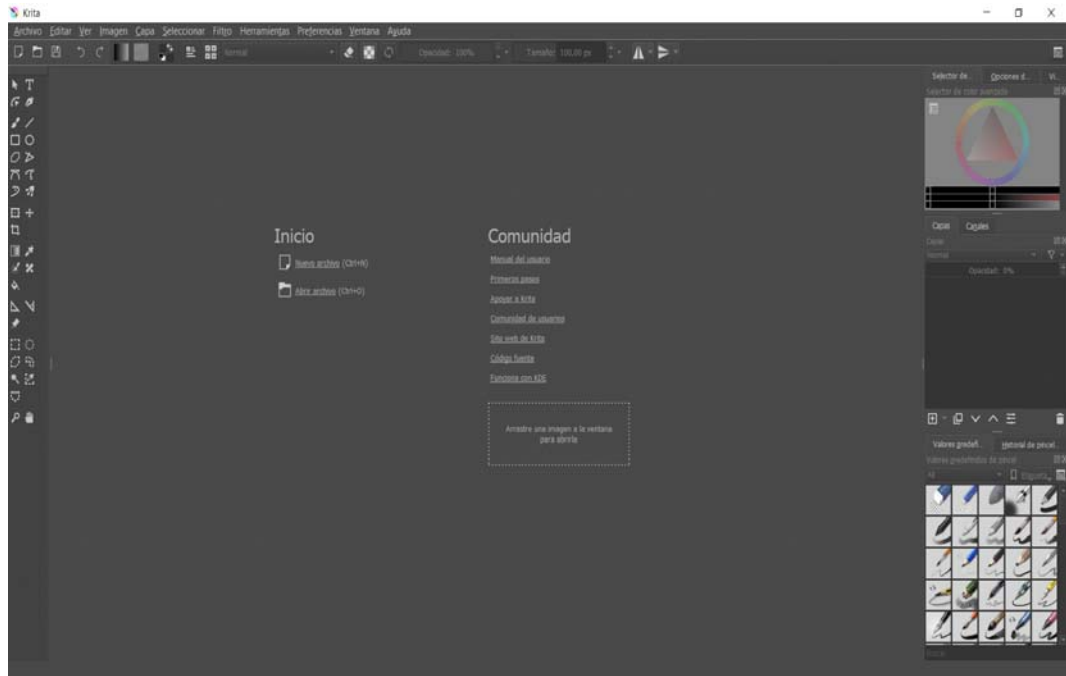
Krita

Archivo Editar Ver Imagen Capa Seleccionar Filtro Herramientas Preferencias Ventana Ayuda

Normal

Opacidad: 100%

Tamaño: 100,00 px

Selector de... Opciones d... Vi...

Selector de color avanzado

Capas Canales

Capas

Normal

Opacidad: 0%

Valores predefi... Historial de pincel...

Valores predefinidos de pincel

All

Etiqueta

Inicio

Nuevo archivo (Ctrl+N)

Abrir archivo (Ctrl+O)

Comunidad

Manual del usuario

Primeros pasos

Apoyar a Krita

Comunidad de usuarios

Sitio web de Krita

Código fuente

Funciona con KDE

Arrastre una imagen a la ventana para abrirla